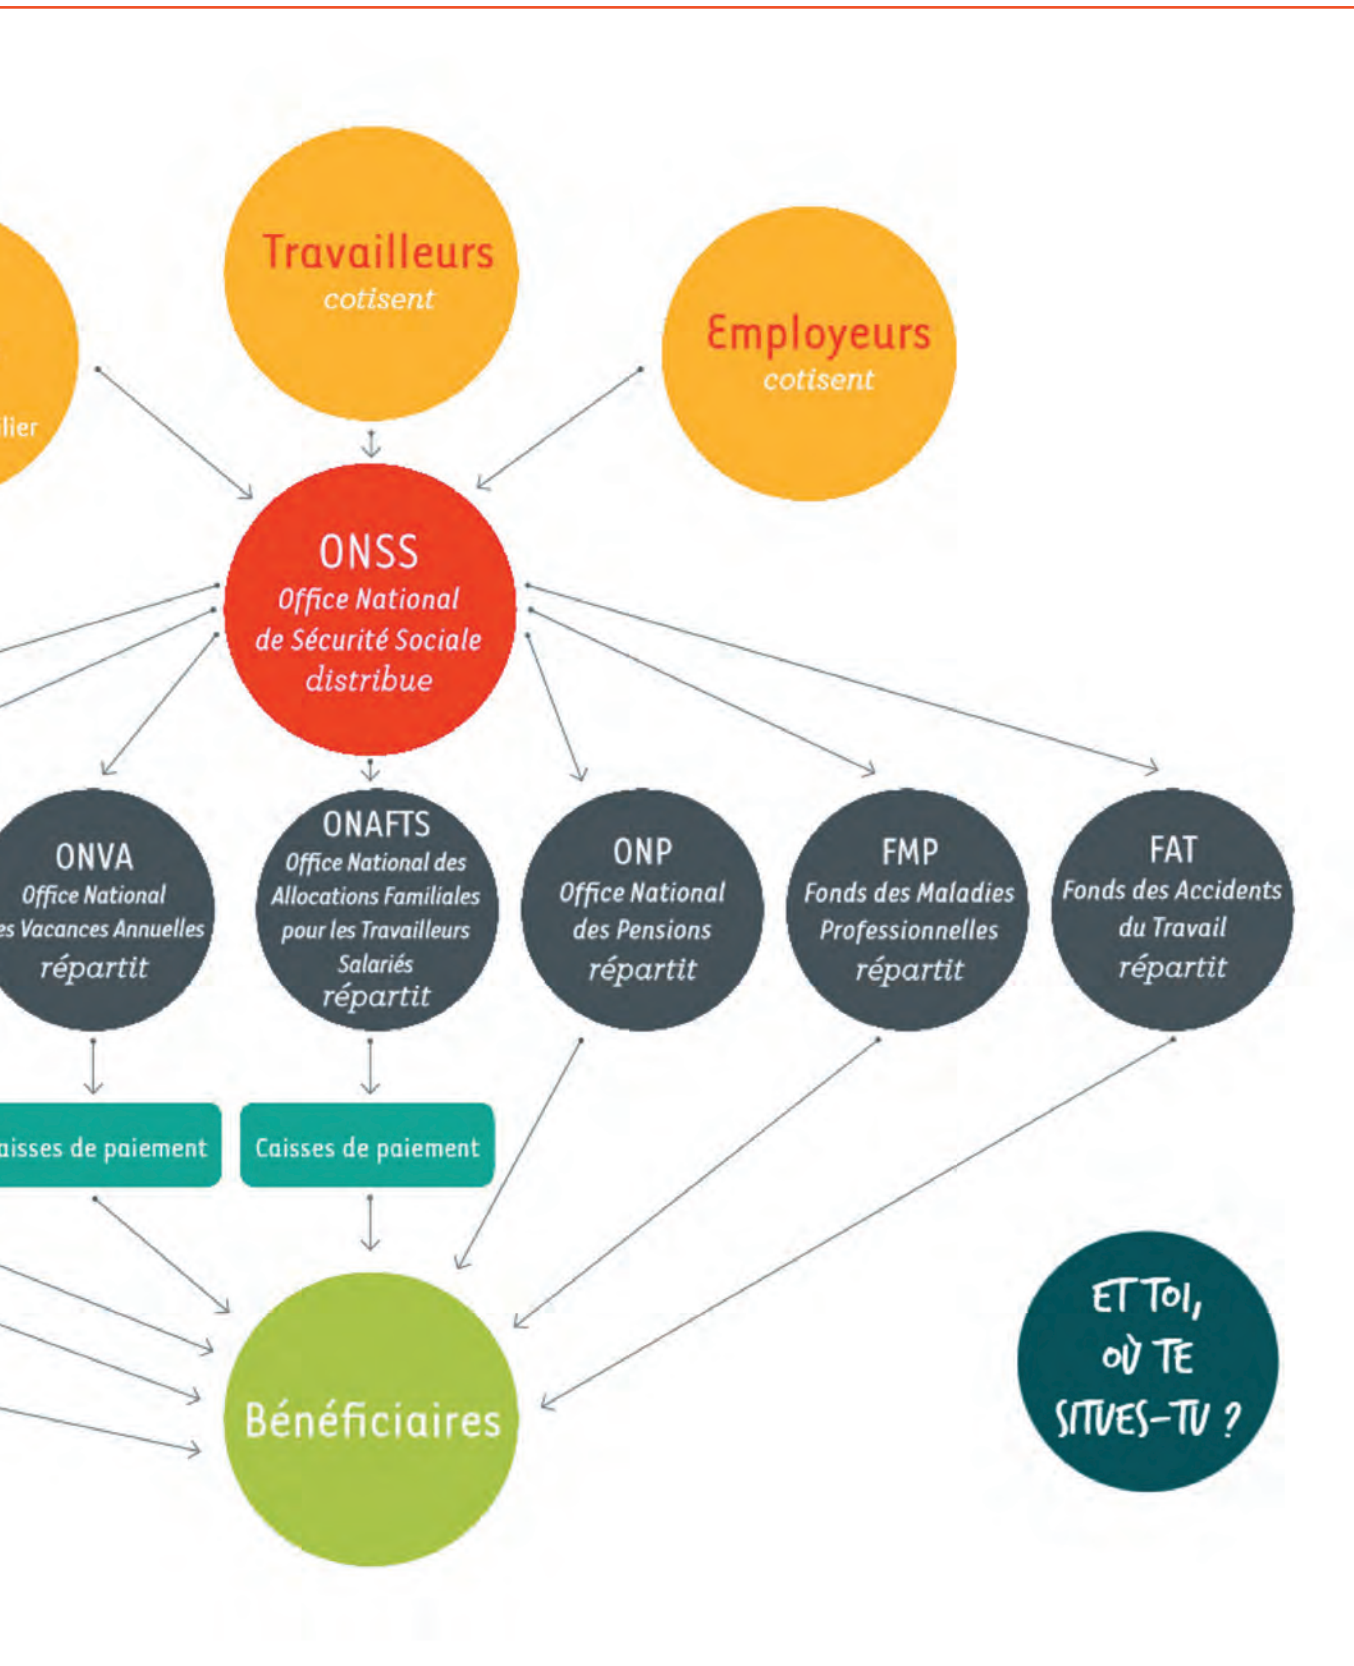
lier

Travailleurs
cotisent

Employeurs
cotisent

ONSS
Office National de Sécurité Sociale
distribue

ONVA
Office National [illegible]s Vacances Annuelles
répartit

ONAFTS
Office National des Allocations Familiales pour les Travailleurs Salariés
répartit

ONP
Office National des Pensions
répartit

FMP
Fonds des Maladies Professionnelles
répartit

FAT
Fonds des Accidents du Travail
répartit

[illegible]aisses de paiement

Caisses de paiement

Bénéficiaires

ET TOI, OÙ TE SITUES-TU ?